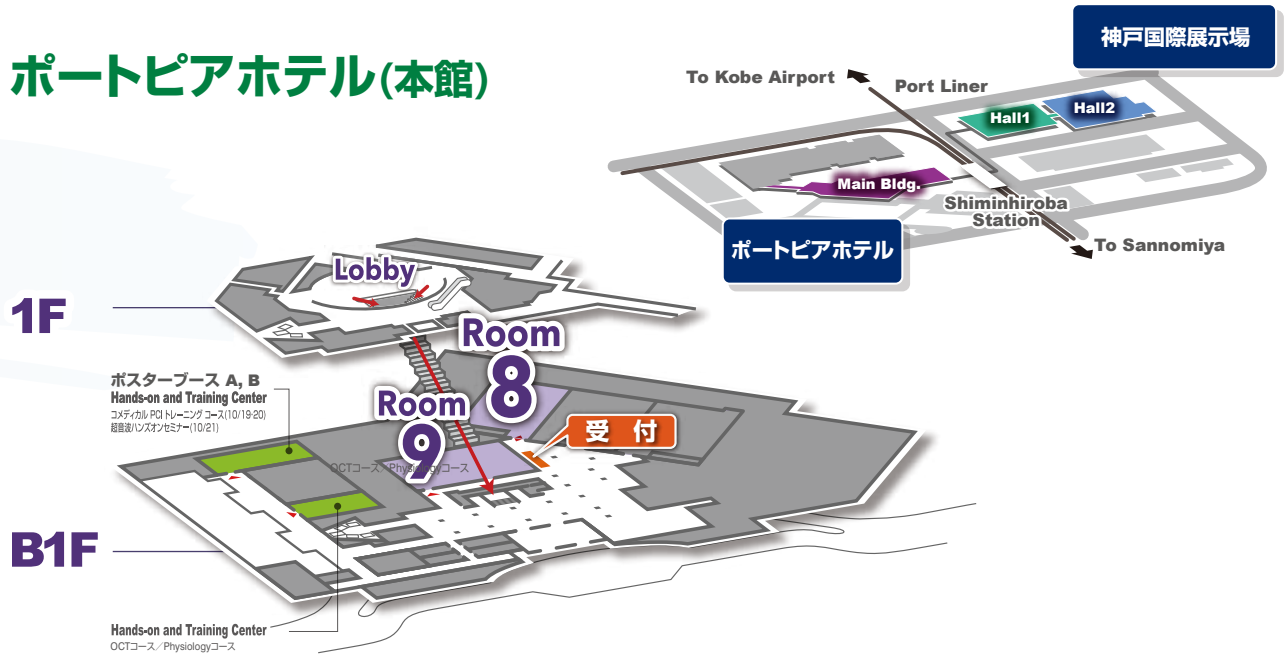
ポートピアホテル(本館)

神戸国際展示場

To Kobe Airport

Port Liner

Hall1

Hall2

Main Bldg.

Shiminhiroba Station

To Sannomiya

ポートピアホテル

Lobby

1F

Room 8

Room 9

受 付

ポスターブース A, B
Hands-on and Training Center
コメディカル PCI トレーニング コース(10/19·20)
超音波ハンズオンセミナー(10/21)

OCTコース／Physiologyコース

B1F

Hands-on and Training Center
OCTコース／Physiologyコース